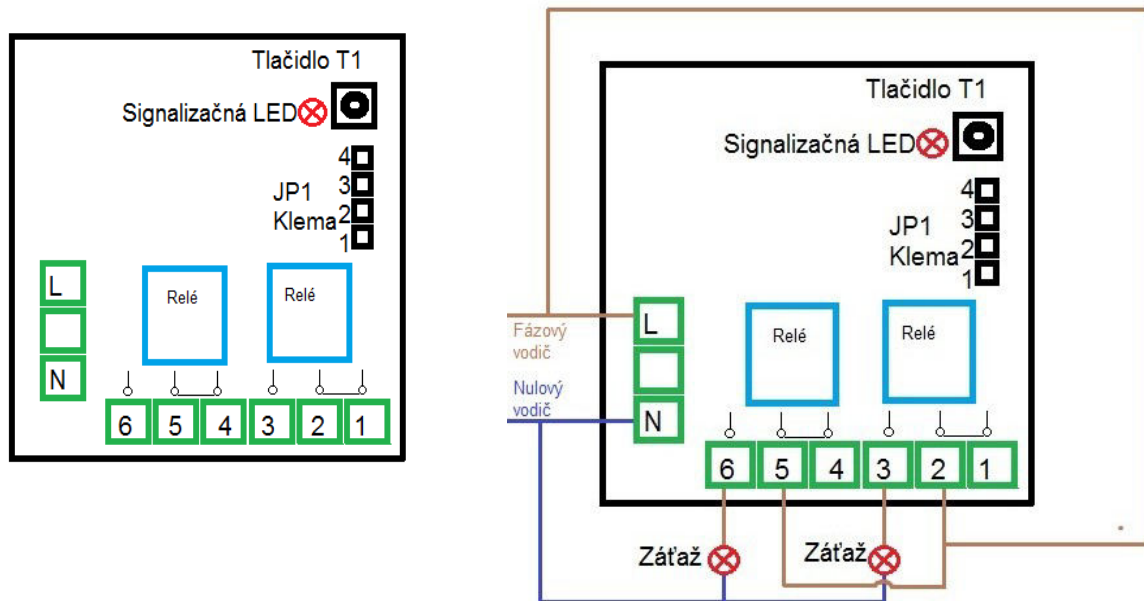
Tlačidlo T1

Signalizačná LED

4
3
JP1
Klema 2
1

L

N

Relé

Relé

6 5 4 3 2 1

Tlačidlo T1

Signalizačná LED

4
3
JP1
Klema 2
1

Fázový vodič

L

Nulový vodič

N

Relé

Relé

6 5 4 3 2 1

Záťaž

Záťaž